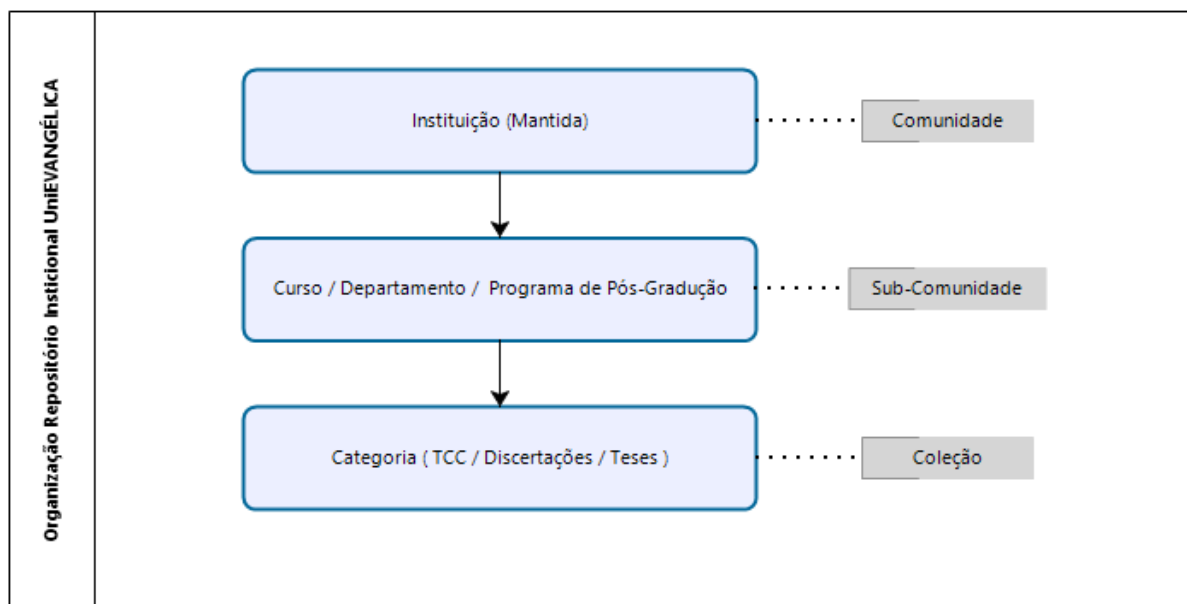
Organização Repositório Insticional UniEVANGÉLICA

Instituição (Mantida)

Comunidade

Curso / Departamento / Programa de Pós-Gradução

Sub-Comunidade

Categoria ( TCC / Discertações / Teses )

Coleção